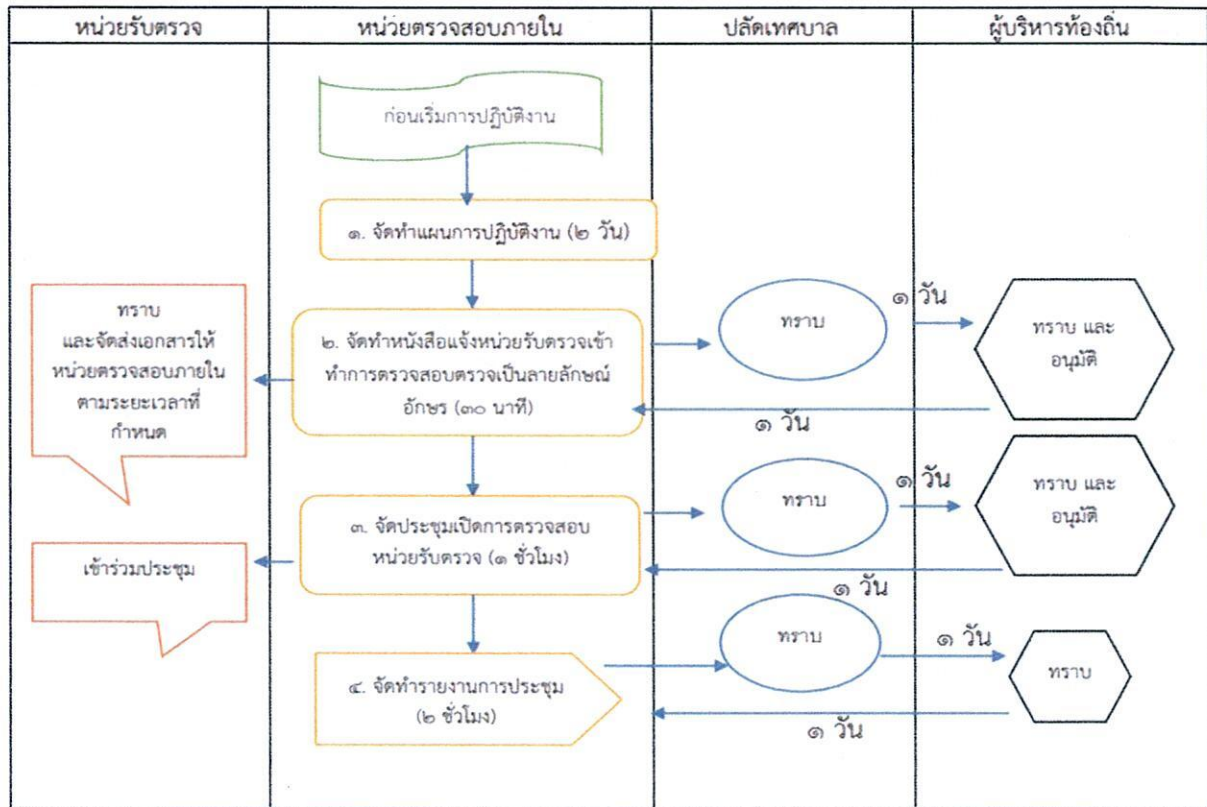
| หน่วยรับตรวจ | หน่วยตรวจสอบภายใน | ปลัดเทศบาล | ผู้บริหารท้องถิ่น |
|---|---|---|---|

ก่อนเริ่มการปฏิบัติงาน

๑. จัดทำแผนการปฏิบัติงาน (๒ วัน)

ทราบ และจัดส่งเอกสารให้หน่วยตรวจสอบภายในตามระยะเวลาที่กำหนด

๒. จัดทำหนังสือแจ้งหน่วยรับตรวจเข้าทำการตรวจสอบตรวจเป็นลายลักษณ์อักษร (๓๐ นาที)

ทราบ

๑ วัน

ทราบ และ อนุมัติ

๑ วัน

เข้าร่วมประชุม

๓. จัดประชุมเปิดการตรวจสอบหน่วยรับตรวจ (๑ ชั่วโมง)

ทราบ

๑ วัน

ทราบ และ อนุมัติ

๑ วัน

๔. จัดทำรายงานการประชุม (๒ ชั่วโมง)

ทราบ

๑ วัน

ทราบ

๑ วัน